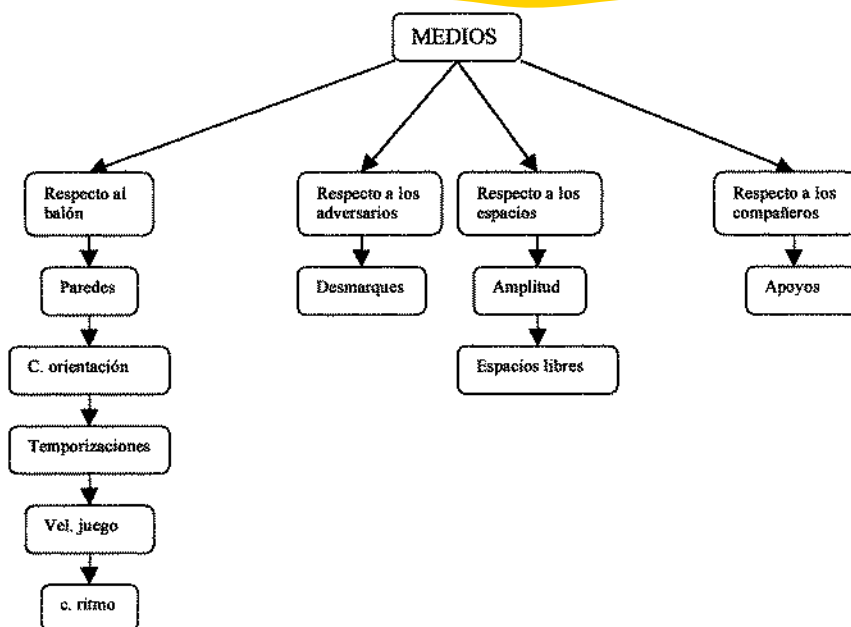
MEDIOS

Respecto al balón

Paredes

C. orientación

Temporizaciones

Vel. juego

c. ritmo

Respecto a los adversarios

Desmarques

Respecto a los espacios

Amplitud

Espacios libres

Respecto a los compañeros

Apoyos